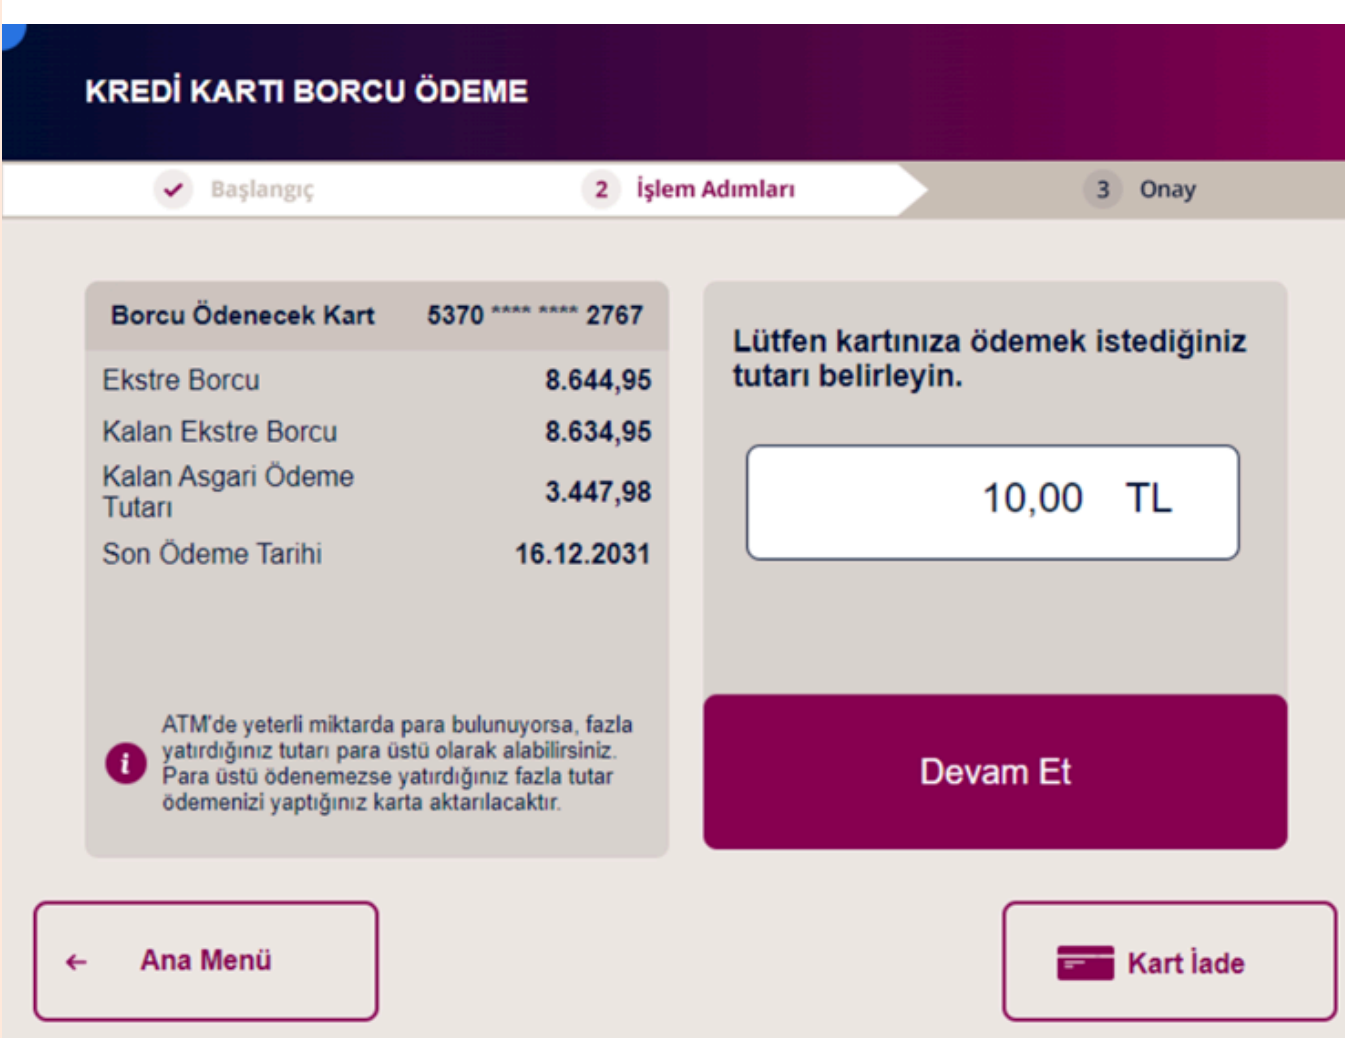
KREDİ KARTI BORCU ÖDEME

Başlangıç

2 İşlem Adımları

3 Onay

| Borcu Ödenecek Kart | 5370 **** **** 2767 |
|---|---|
| Ekstre Borcu | 8.644,95 |
| Kalan Ekstre Borcu | 8.634,95 |
| Kalan Asgari Ödeme Tutarı | 3.447,98 |
| Son Ödeme Tarihi | 16.12.2031 |

ATM'de yeterli miktarda para bulunuyorsa, fazla yatırdığınız tutarı para üstü olarak alabilirsiniz. Para üstü ödenemezse yatırdığınız fazla tutar ödemenizi yaptığınız karta aktarılacaktır.

Lütfen kartınıza ödemek istediğiniz tutarı belirleyin.

10,00 TL

Devam Et

← Ana Menü

Kart İade